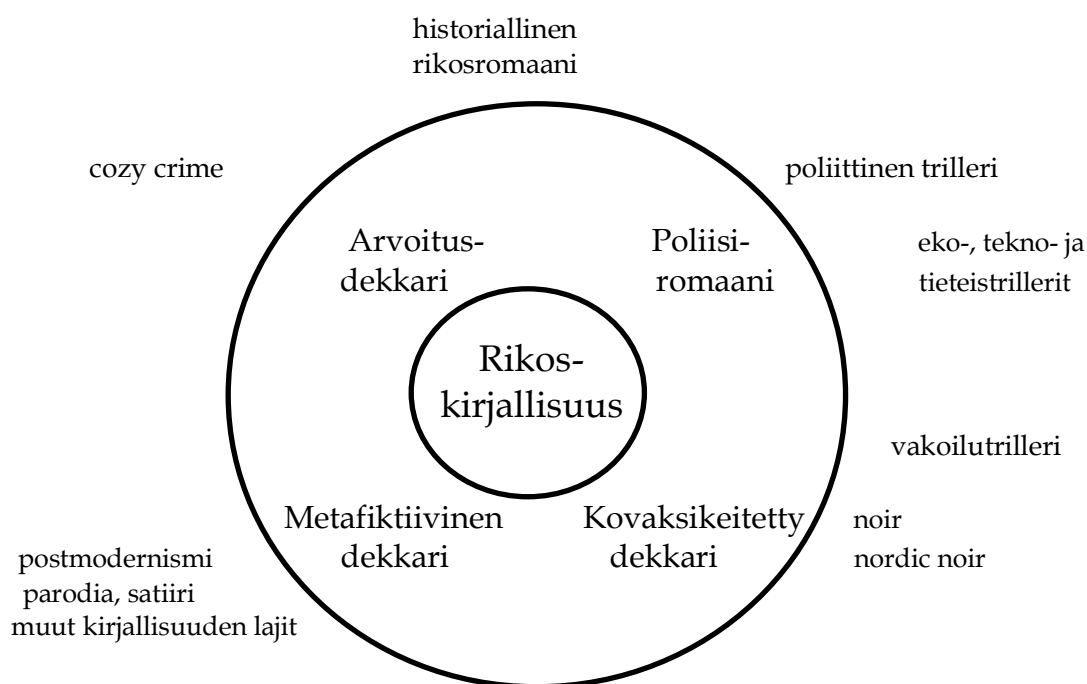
historiallinen rikosromaani

cozy crime

poliittinen trilleri

Arvoitusdekkari

Poliisiromaani

eko-, tekno- ja tieteistrillerit

Rikoskirjallisuus

vakoilutrilleri

Metafiktiivinen dekkari

Kovaksikeitetty dekkari

noir
nordic noir

postmodernismi
parodia, satiiri
muut kirjallisuuden lajit